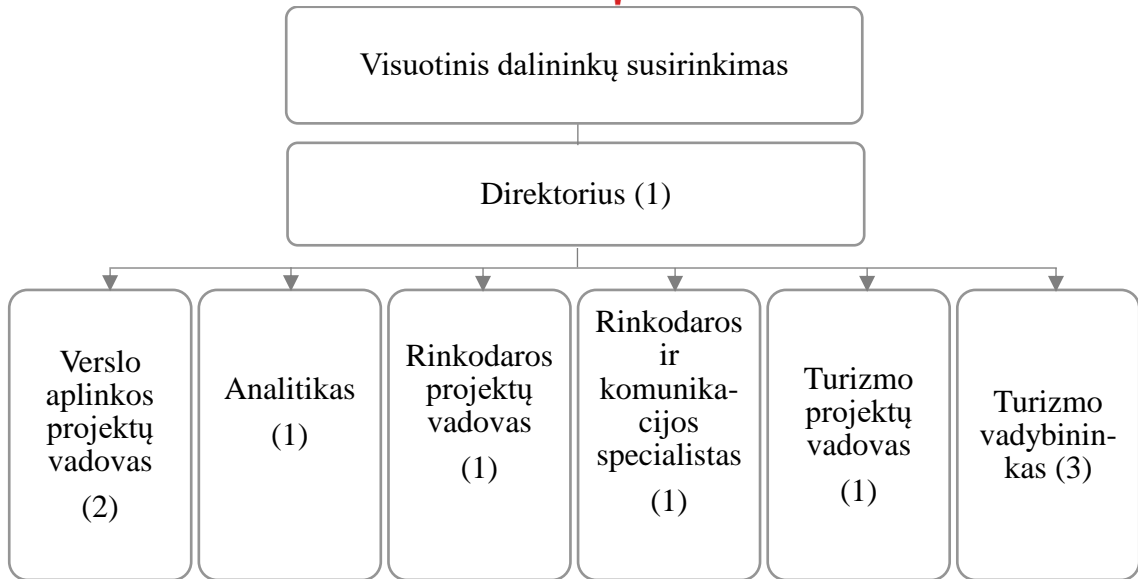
Visuotinis dalininkų susirinkimas

Direktorius (1)

Verslo aplinkos projektų vadovas (2)

Analitikas (1)

Rinkodaros projektų vadovas (1)

Rinkodaros ir komunikacijos specialistas (1)

Turizmo projektų vadovas (1)

Turizmo vadybininkas (3)